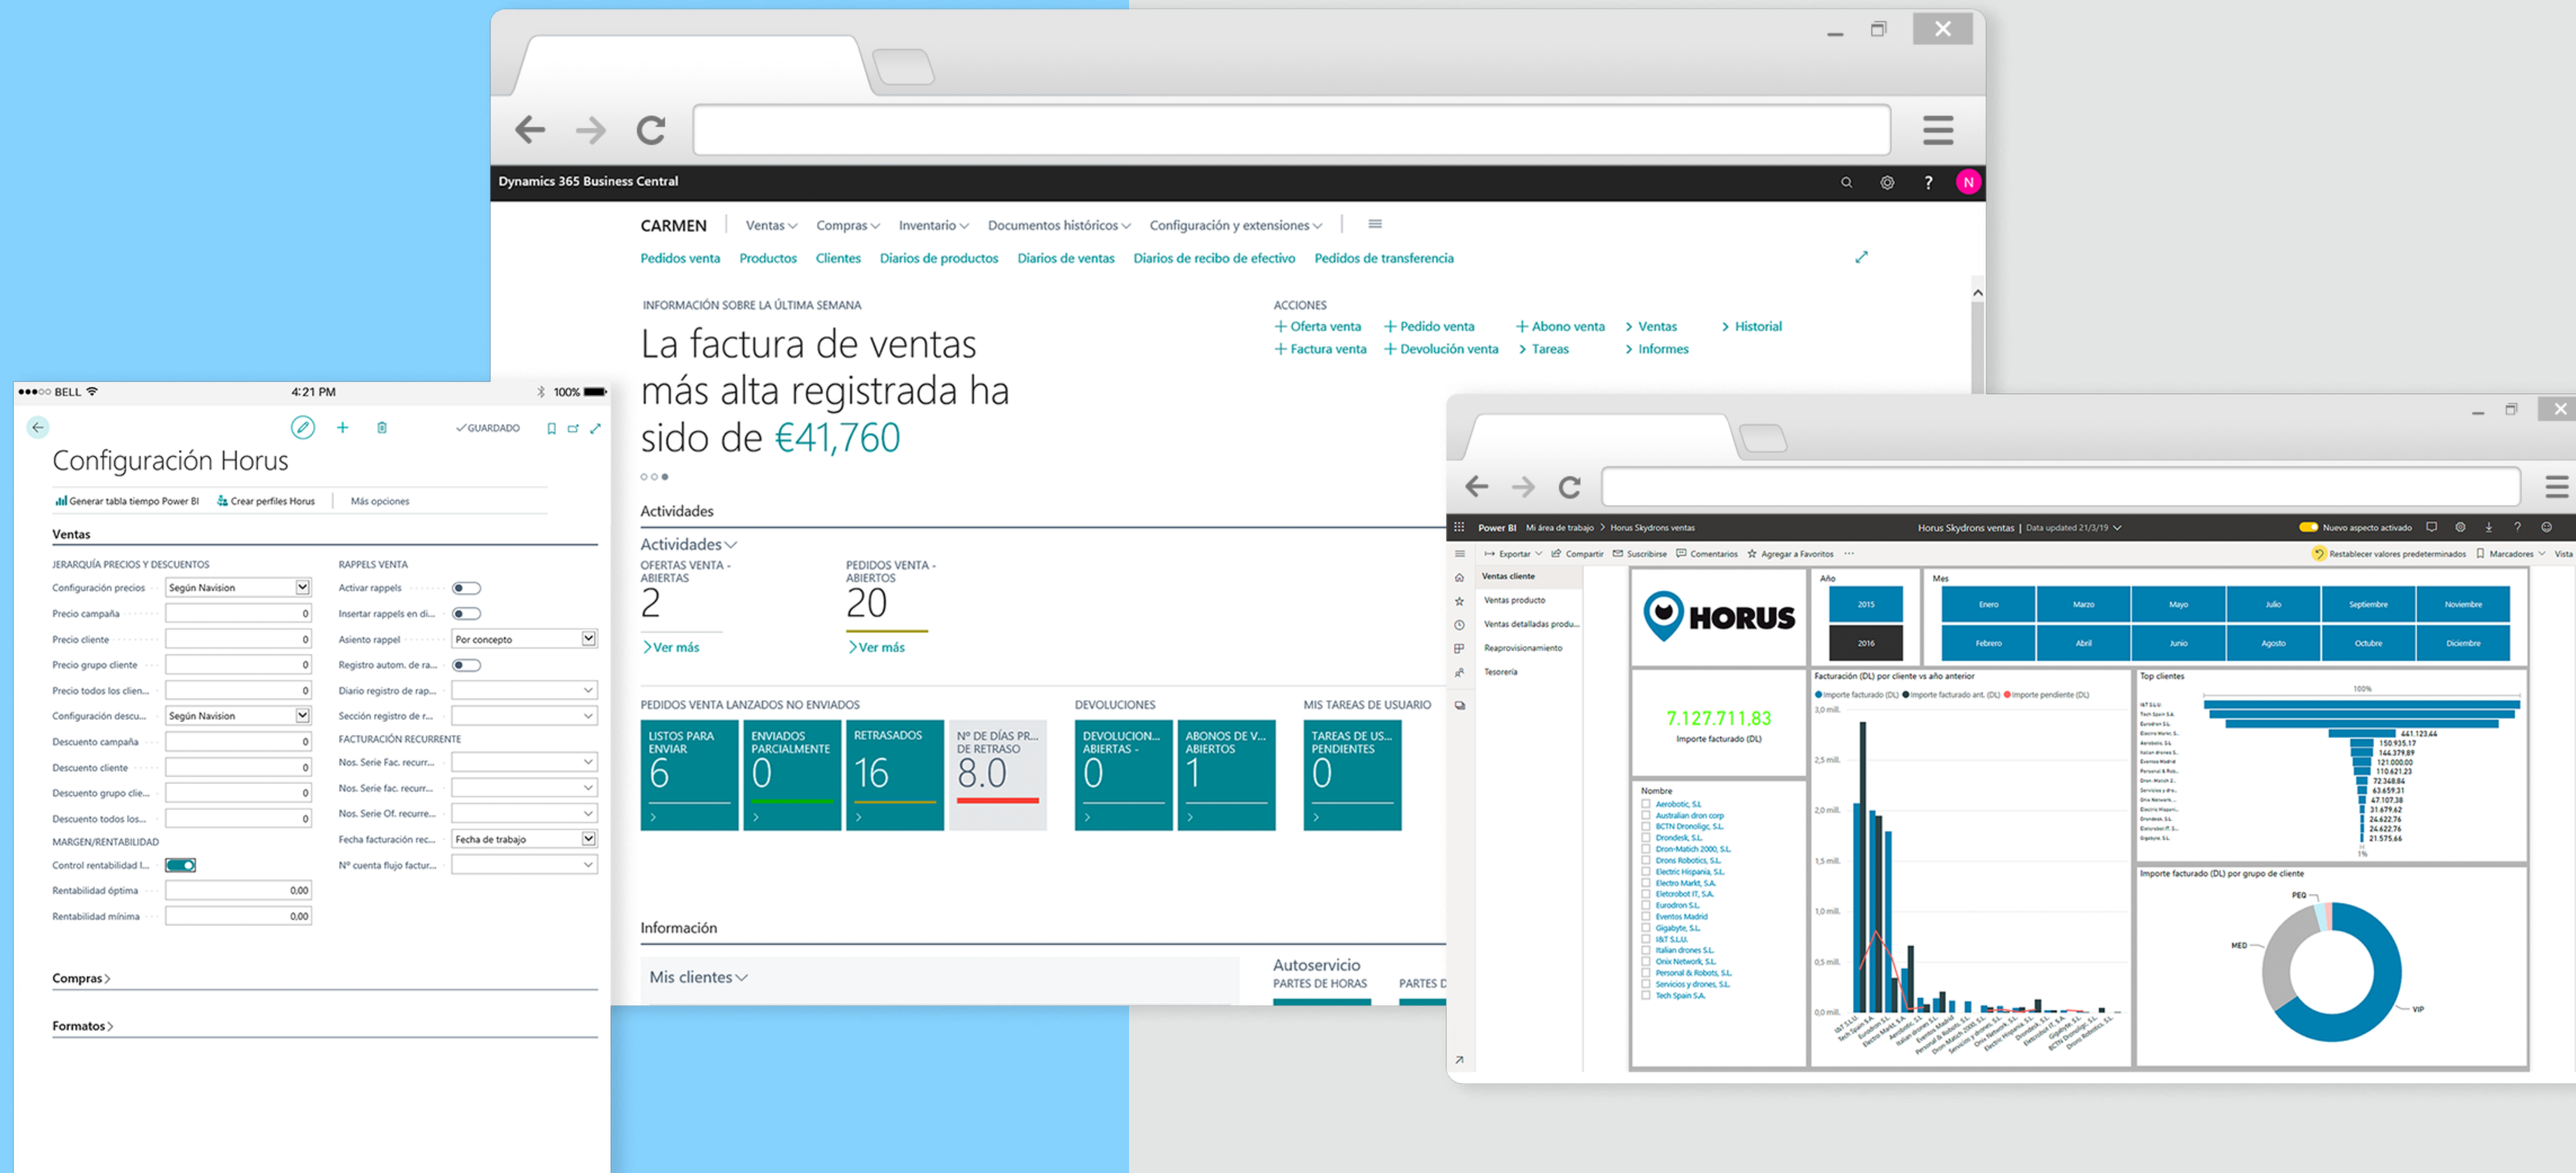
Dynamics 365 Business Central

CARMEN | Ventas | Compras | Inventario | Documentos históricos | Configuración y extensiones

Pedidos venta Productos Clientes Diarios de productos Diarios de ventas Diarios de recibo de efectivo Pedidos de transferencia

INFORMACIÓN SOBRE LA ÚLTIMA SEMANA

La factura de ventas más alta registrada ha sido de €41,760

ACCIONES
+ Oferta venta + Pedido venta + Abono venta > Ventas > Historial
+ Factura venta + Devolución venta > Tareas > Informes

Actividades

Actividades

OFERTAS VENTA - ABIERTAS
2
> Ver más

PEDIDOS VENTA - ABIERTOS
20
> Ver más

PEDIDOS VENTA LANZADOS NO ENVIADOS

LISTOS PARA ENVIAR 6
ENVIADOS PARCIALMENTE 0
RETRASADOS 16
Nº DE DÍAS PR... DE RETRASO 8.0

DEVOLUCIONES

DEVOLUCION... ABIERTAS - 0
ABONOS DE V... ABIERTOS 1

MIS TAREAS DE USUARIO

TAREAS DE US... PENDIENTES 0

Información

Mis clientes

Autoservicio
PARTES DE HORAS PARTES D

●●●○○ BELL 4:21 PM 100%

✓GUARDADO

Configuración Horus

Generar tabla tiempo Power BI Crear perfiles Horus Más opciones

Ventas

JERARQUÍA PRECIOS Y DESCUENTOS
Configuración precios Según Navision
Precio campaña 0
Precio cliente 0
Precio grupo cliente 0
Precio todos los clien... 0
Configuración descu... Según Navision
Descuento campaña 0
Descuento cliente 0
Descuento grupo clie... 0
Descuento todos los... 0
MARGEN/RENTABILIDAD
Control rentabilidad l...
Rentabilidad óptima 0,00
Rentabilidad mínima 0,00

RAPPELS VENTA
Activar rappels
Insertar rappels en di...
Asiento rappel Por concepto
Registro autom. de ra...
Diario registro de rap...
Sección registro de r...
FACTURACIÓN RECURRENTE
Nos. Serie Fac. recurr...
Nos. Serie fac. recurr...
Nos. Serie Of. recurre...
Fecha facturación rec... Fecha de trabajo
Nº cuenta flujo factur...

Compras >

Formatos >

Power BI Mi área de trabajo > Horus Skydrons ventas Horus Skydrons ventas | Data updated 21/3/19 Nuevo aspecto activado

Exportar Compartir Suscribirse Comentarios Agregar a Favoritos ... Restablecer valores predeterminados Marcadores Vista

Ventas cliente
Ventas producto
Ventas detalladas produ...
Reaprovisionamiento
Tesorería

HORUS

Año
2015
2016

Mes
Enero Marzo Mayo Julio Septiembre Noviembre
Febrero Abril Junio Agosto Octubre Diciembre

7.127.711,83
Importe facturado (DL)

Facturación (DL) por cliente vs año anterior
Importe facturado (DL) Importe facturado ant. (DL) Importe pendiente (DL)
3,0 mill. 2,5 mill. 2,0 mill. 1,5 mill. 1,0 mill. 0,5 mill. 0,0 mill.

Top clientes
100%
441.123,44
150.935,17
144.379,89
121.000,00
110.621,23
72.348,84
63.659,31
47.107,38
31.679,62
24.622,76
24.622,76
21.575,66
1%

Nombre
Aerobotic, S.L.
Australian dron corp
BCTN Dronoligc, S.L.
Drondesk, S.L.
Dron-Match 2000, S.L.
Drons Robotics, S.L.
Electric Hispania, S.L.
Electro Markt, S.A.
Eletrobot IT, S.A.
Eurodron S.L.
Eventos Madrid
Gigabyte, S.L.
I&T S.L.U.
Italian drones S.L.
Onix Network, S.L.
Personal & Robots, S.L.
Servicios y drones, S.L.
Tech Spain S.A.

Importe facturado (DL) por grupo de cliente
PEQ
MED
VIP